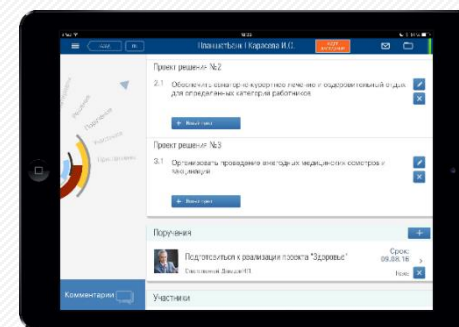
Планистъкя | Карасева И.С.

Проект решения №2

2.1 Обеспечить санаторно-курортное лечение и оздоровительный отдых для определенных категорий работников

+ Вложения

Проект решения №3

3.1 Организовать проведение ежегодных медицинских осмотров и вакцинации

+ Вложения

Поручения

Подготовиться к реализации проекта "Здоровье"

Срок: 09.08.16

Новое

Комментарии

Участники